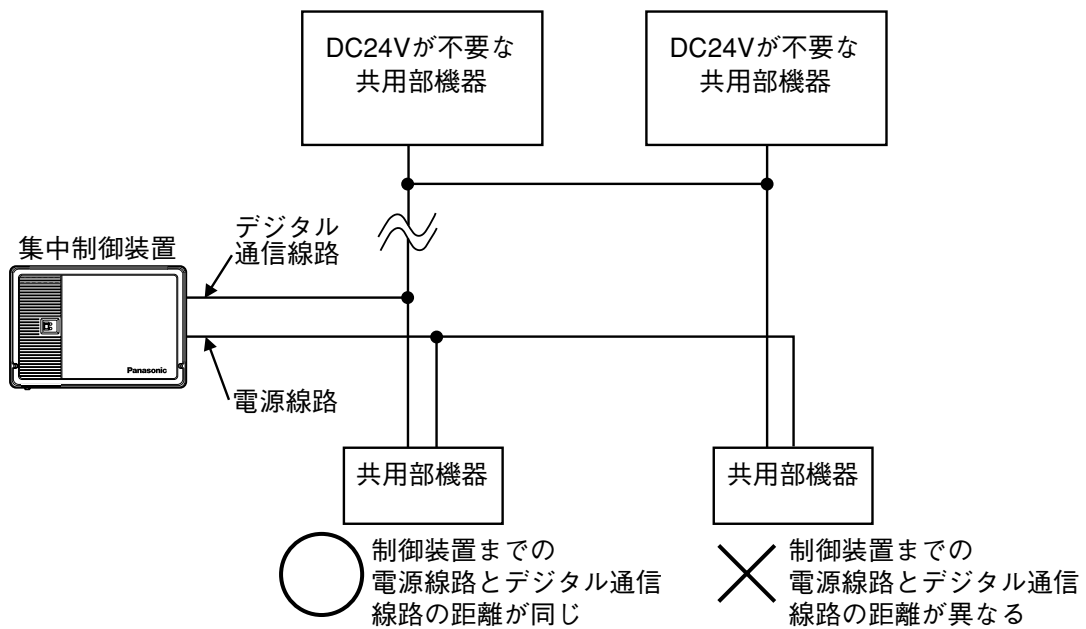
DC24Vが不要な
共用部機器

DC24Vが不要な
共用部機器

集中制御装置

デジタル
通信線路

Panasonic

電源線路

共用部機器

共用部機器

制御装置までの
電源線路とデジタル通信
線路の距離が同じ

制御装置までの
電源線路とデジタル通信
線路の距離が異なる